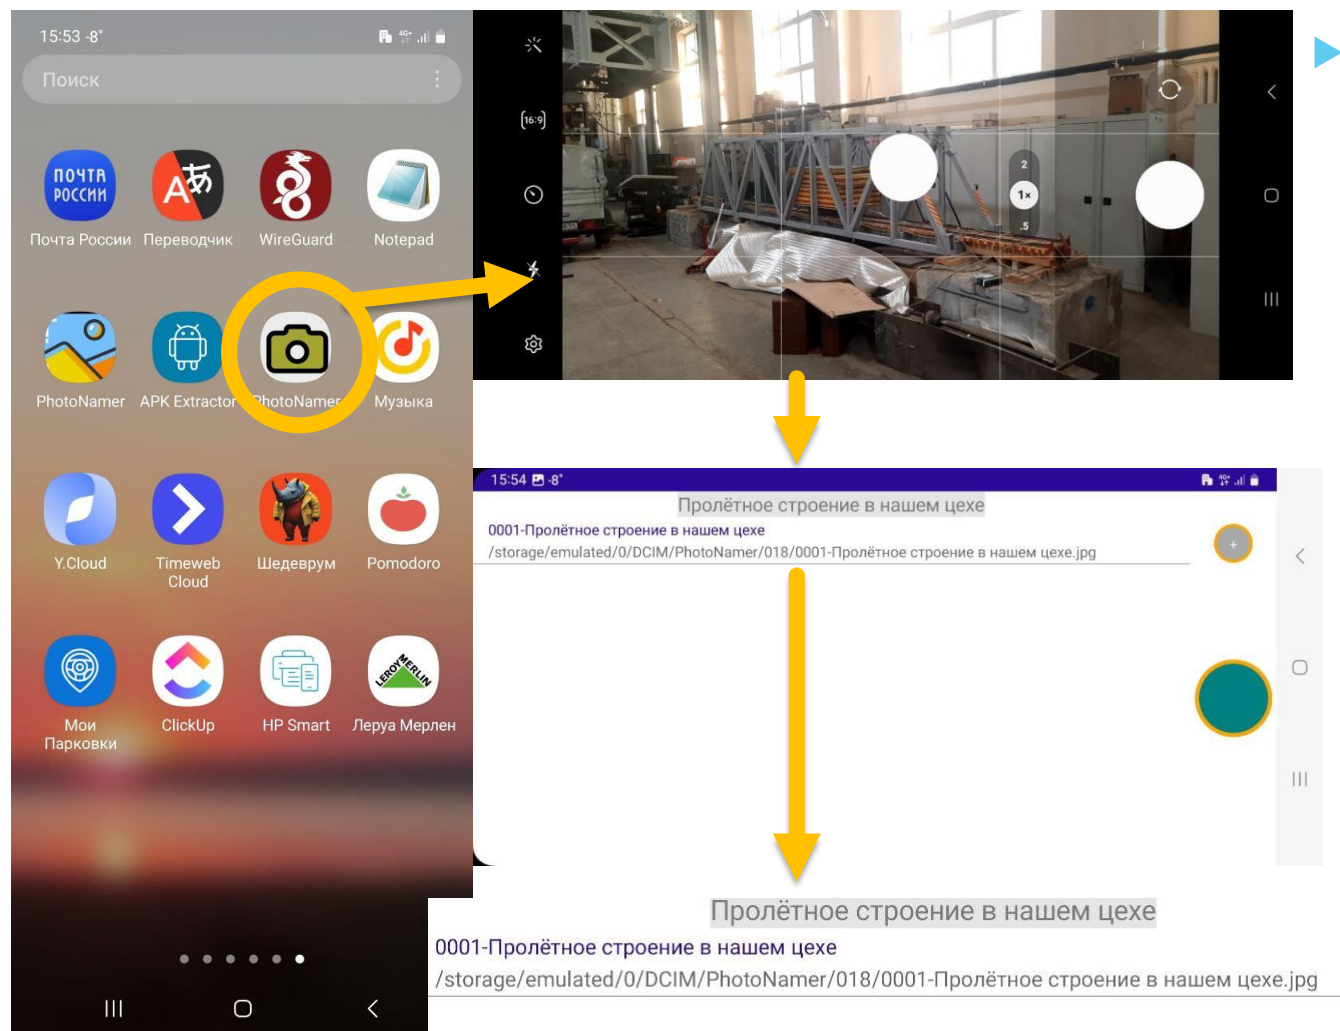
15:53 -8°

Поиск

ПОЧТА РОССИИ
Почта России

Переводчик

WireGuard

Notepad

PhotoNamer

APK Extractor

PhotoNamer

Музыка

Y.Cloud

Timeweb Cloud

Шедеврум

Pomodoro

Мои Парковки

ClickUp

HP Smart

LEROY MERLIN
Леруа Мерлен

16:9

2

1×

.5

15:54 -8°

Пролётное строение в нашем цехе

0001-Пролётное строение в нашем цехе

/storage/emulated/0/DCIM/PhotoNamer/018/0001-Пролётное строение в нашем цехе.jpg

+

Пролётное строение в нашем цехе

0001-Пролётное строение в нашем цехе

/storage/emulated/0/DCIM/PhotoNamer/018/0001-Пролётное строение в нашем цехе.jpg